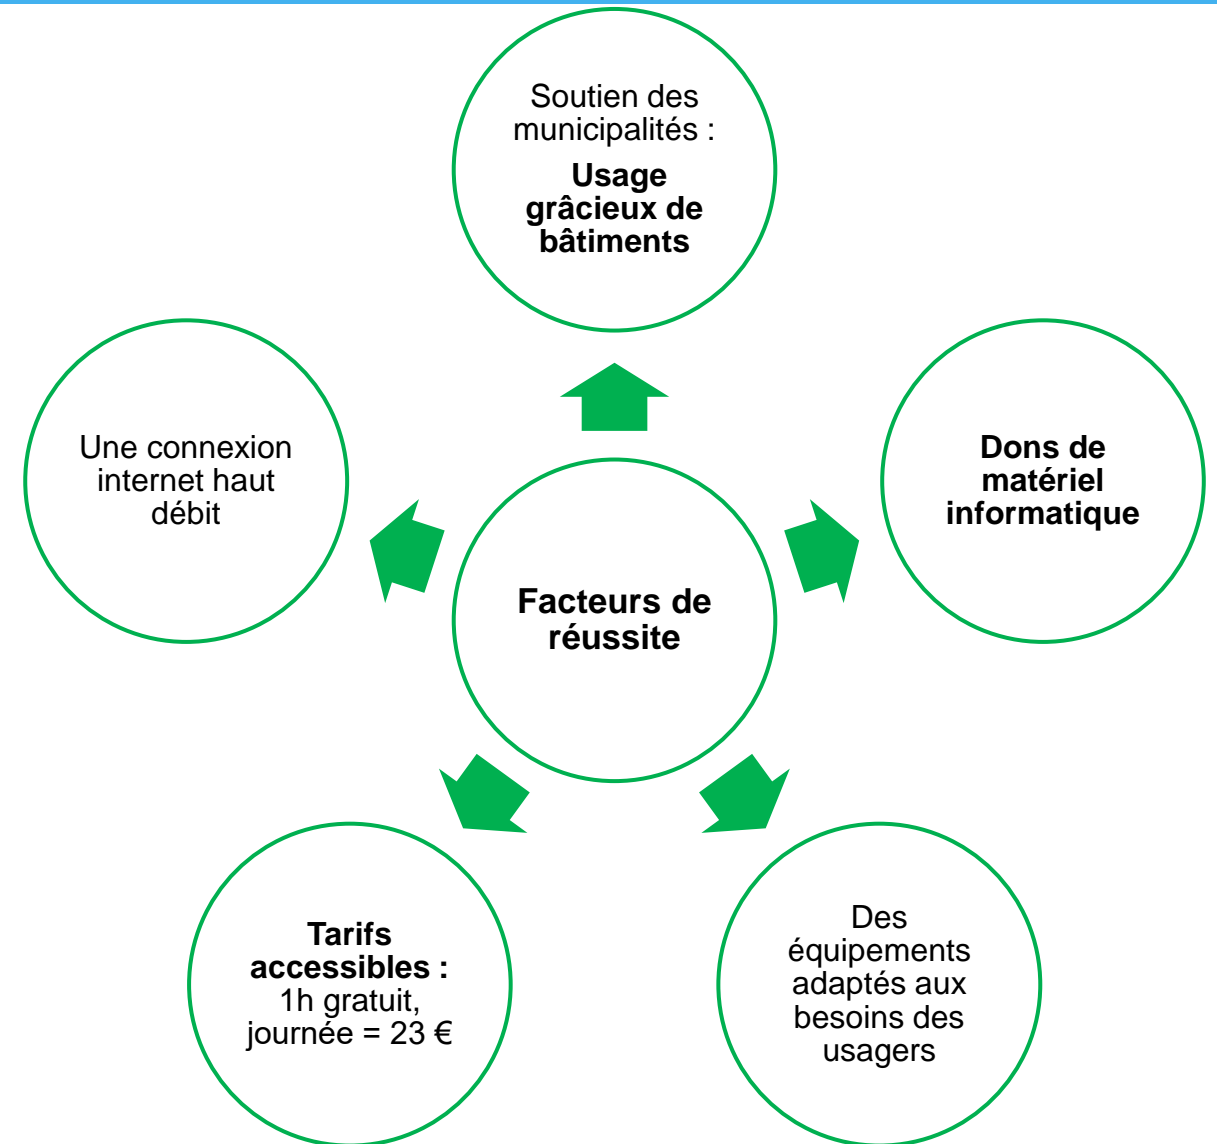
Soutien des municipalités :
Usage grâcieux de bâtiments

Une connexion internet haut débit

Dons de matériel informatique

Facteurs de réussite

Tarifs accessibles : 1h gratuit, journée = 23 €

Des équipements adaptés aux besoins des usagers